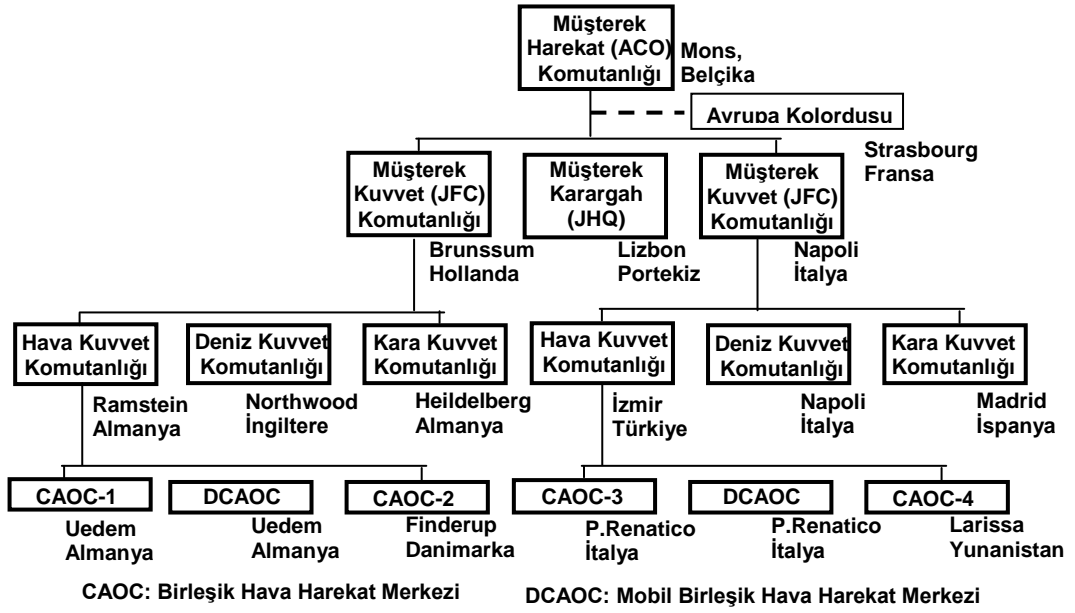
Müşterek Harekat (ACO) Komutanlığı

Mons, Belçika

Avrupa Kolordusu

Strasbourg Fransa

Müşterek Kuvvet (JFC) Komutanlığı

Brunssum Hollanda

Müşterek Karargah (JHQ)

Lizbon Portekiz

Müşterek Kuvvet (JFC) Komutanlığı

Napoli İtalya

Hava Kuvvet Komutanlığı

Ramstein Almanya

Deniz Kuvvet Komutanlığı

Northwood İngiltere

Kara Kuvvet Komutanlığı

Heildelberg Almanya

Hava Kuvvet Komutanlığı

İzmir Türkiye

Deniz Kuvvet Komutanlığı

Napoli İtalya

Kara Kuvvet Komutanlığı

Madrid İspanya

CAOC-1

Uedem Almanya

DCAOC

Uedem Almanya

CAOC-2

Finderup Danimarka

CAOC-3

P.Renatico İtalya

DCAOC

P.Renatico İtalya

CAOC-4

Larissa Yunanistan

CAOC: Birleşik Hava Harekat Merkezi

DCAOC: Mobil Birleşik Hava Harekat Merkezi